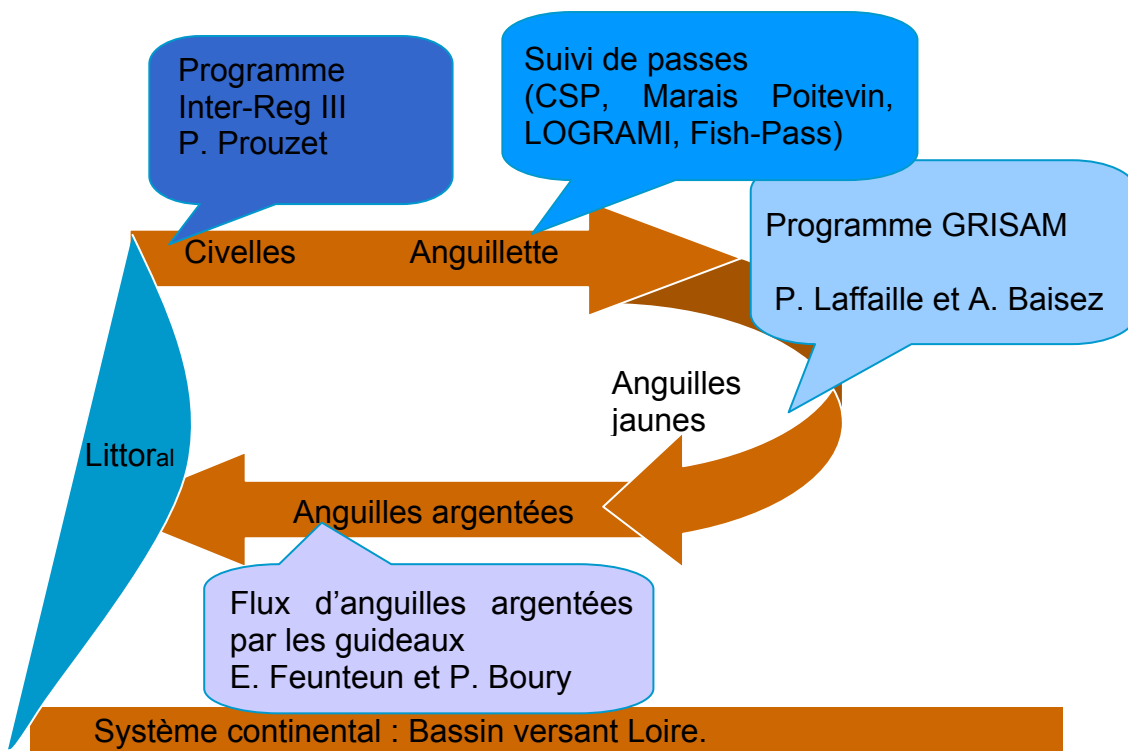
Programme Inter-Reg III P. Prouzet

Suivi de passes (CSP, Marais Poitevin, LOGRAMI, Fish-Pass)

Civelles

Anguillette

Programme GRISAM

P. Laffaille et A. Baisez

Anguilles jaunes

Littoral

Anguilles argentées

Flux d'anguilles argentées par les guideaux E. Feunteun et P. Boury

Système continental : Bassin versant Loire.